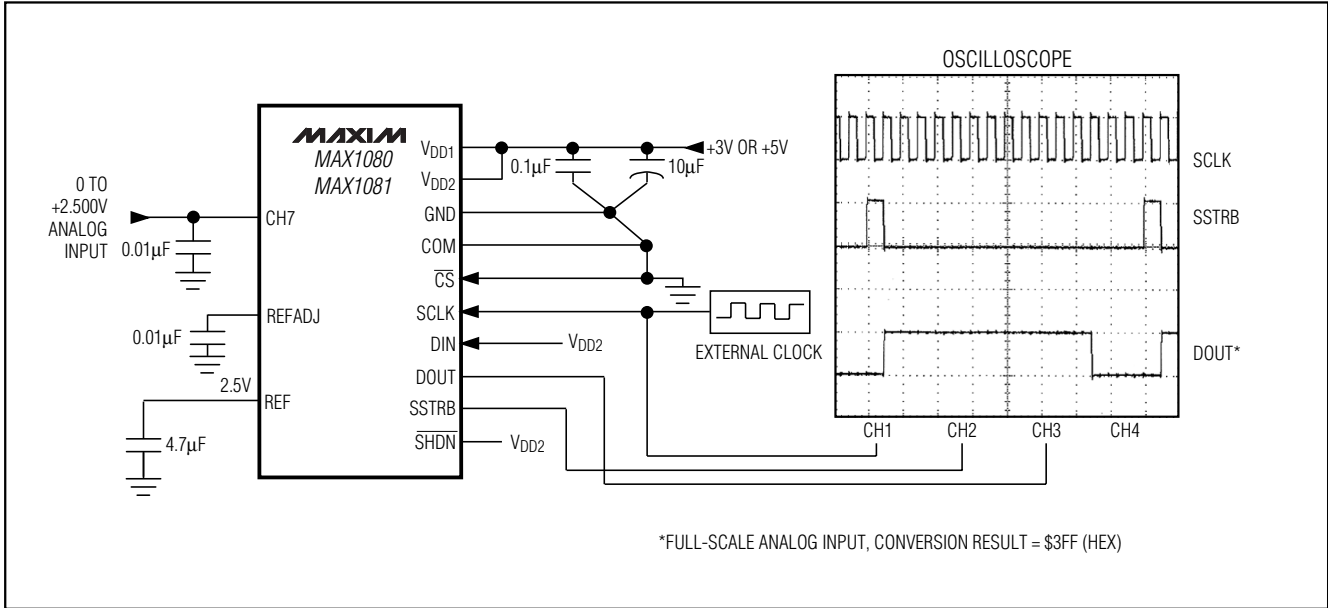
OSCILLOSCOPE

MAXIM
MAX1080
MAX1081

0 TO +2.500V ANALOG INPUT

0.01µF

CH7

REFADJ

0.01µF

2.5V

REF

4.7µF

$V_{DD1}$

$V_{DD2}$

GND

COM

$\overline{CS}$

SCLK

DIN

DOUT

SSTRB

$\overline{SHDN}$

0.1µF

10µF

+3V OR +5V

$V_{DD2}$

$V_{DD2}$

EXTERNAL CLOCK

SCLK

SSTRB

DOUT*

CH1 CH2 CH3 CH4

*FULL-SCALE ANALOG INPUT, CONVERSION RESULT = $3FF (HEX)